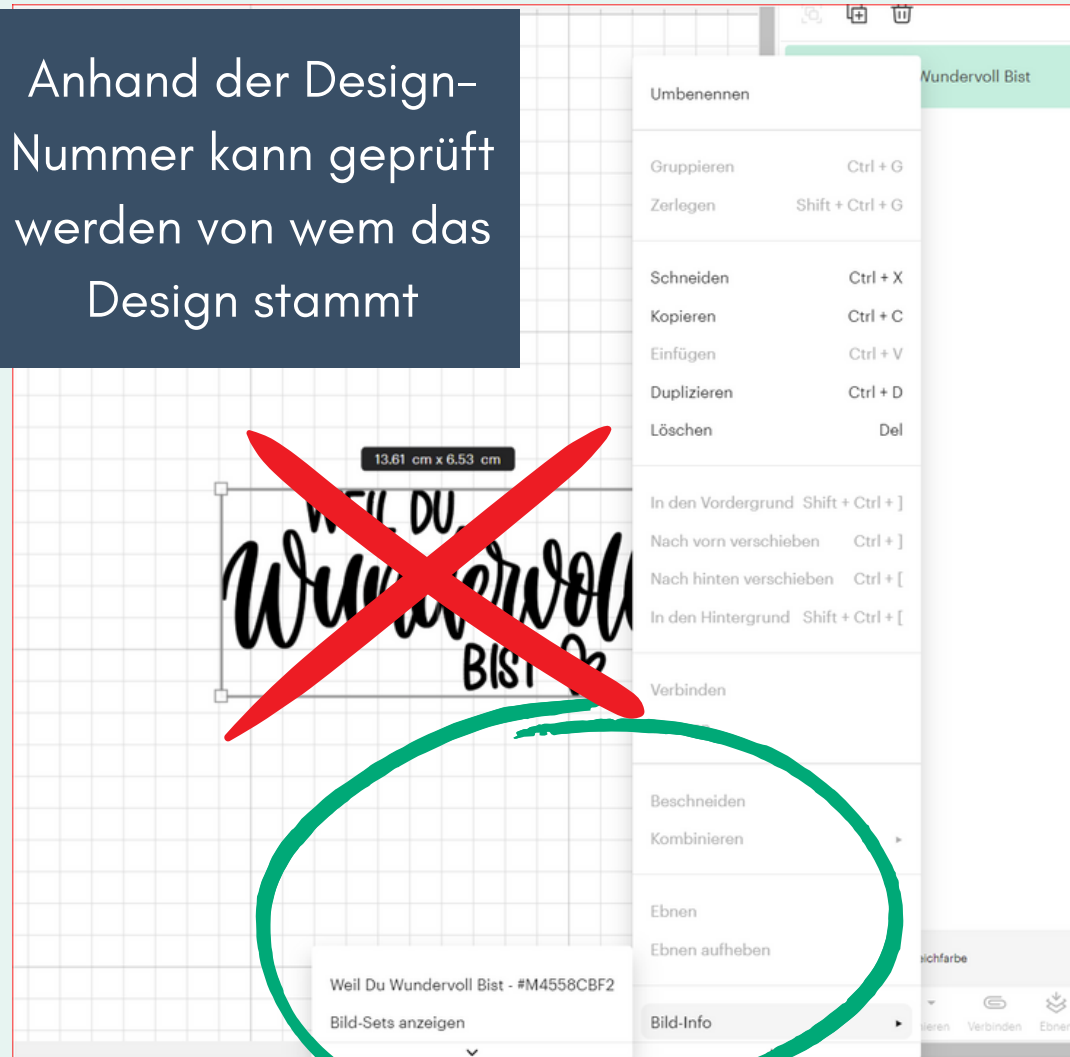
Anhand der Design-Nummer kann geprüft werden von wem das Design stammt

Wundervoll Bist

Umbenennen

Gruppieren Ctrl + G
Zerlegen Shift + Ctrl + G

Schneiden Ctrl + X
Kopieren Ctrl + C
Einfügen Ctrl + V
Duplizieren Ctrl + D
Löschen Del

In den Vordergrund Shift + Ctrl + ]
Nach vorn verschieben Ctrl + ]
Nach hinten verschieben Ctrl + [
In den Hintergrund Shift + Ctrl + [

Verbinden

Beschneiden
Kombinieren

Ebnen
Ebnen aufheben

13.61 cm x 6.53 cm

WEIL DU Wundervoll BIST

Weil Du Wundervoll Bist - #M4558CBF2
Bild-Sets anzeigen

Bild-Info

ichfarbe
ieren Verbinden Ebner